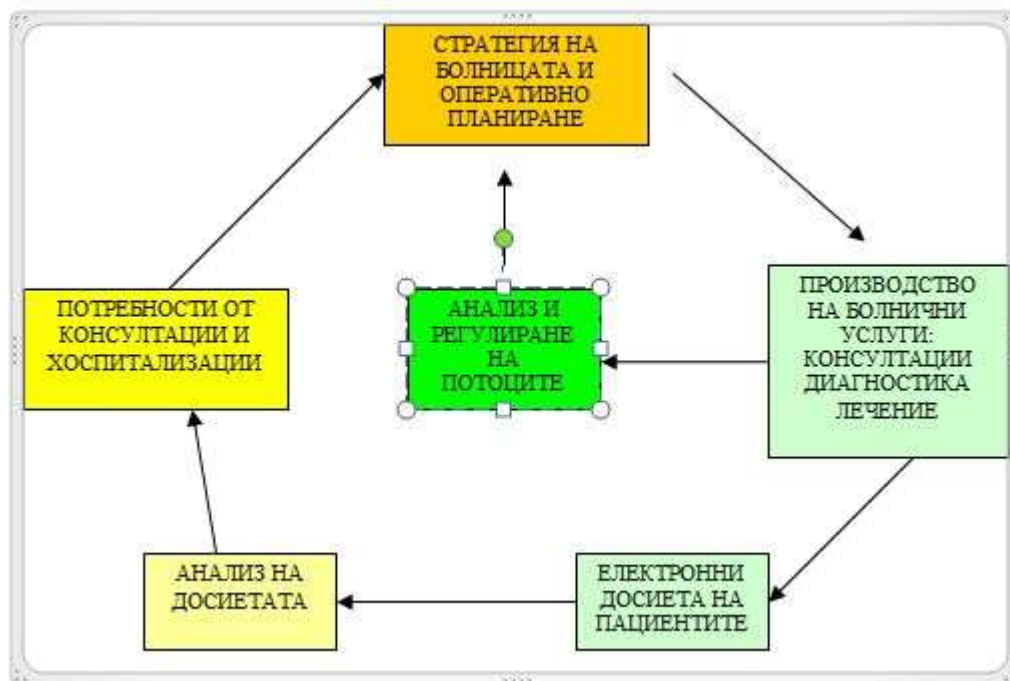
СТРАТЕГИЯ НА БОЛНИЦАТА И ОПЕРАТИВНО ПЛАНИРАНЕ

ПРОИЗВОДСТВО НА БОЛНИЧНИ УСЛУГИ: КОНСУЛТАЦИИ ДИАГНОСТИКА ЛЕЧЕНИЕ

АНАЛИЗ И РЕГУЛИРАНЕ НА ПОТОЦИТЕ

ПОТРЕБНОСТИ ОТ КОНСУЛТАЦИИ И ХОСПИТАЛИЗАЦИИ

ЕЛЕКТРОННИ ДОСИЕТА НА ПАЦИЕНТИТЕ

АНАЛИЗ НА ДОСИЕТАТА